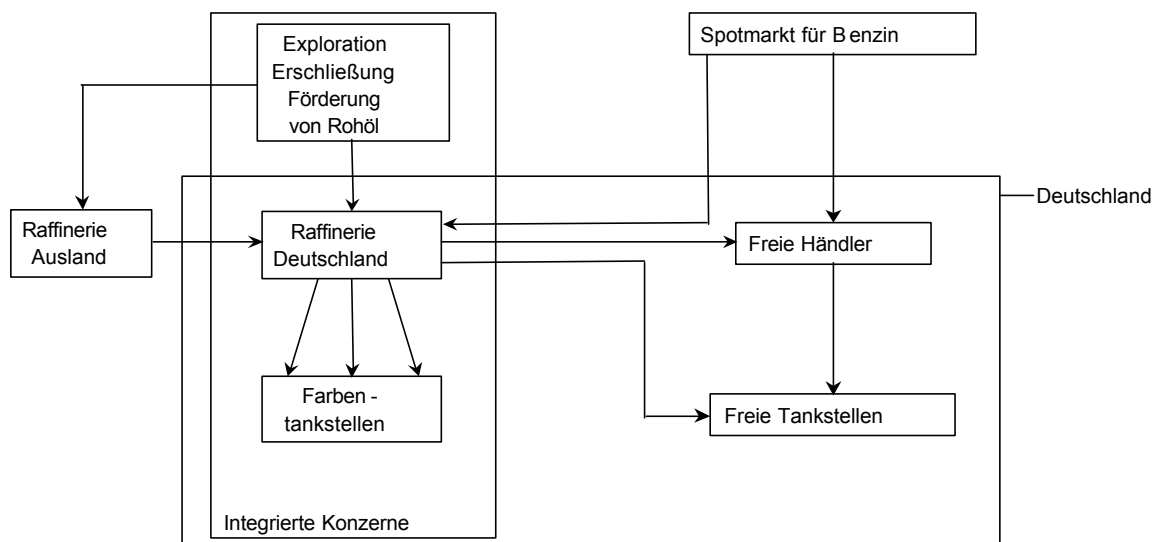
Exploration
Erschließung
Förderung
von Rohöl

Spotmarkt für B enzin

Deutschland

Raffinerie
Ausland

Raffinerie
Deutschland

Freie Händler

Farben -
tankstellen

Freie Tankstellen

Integrierte Konzerne